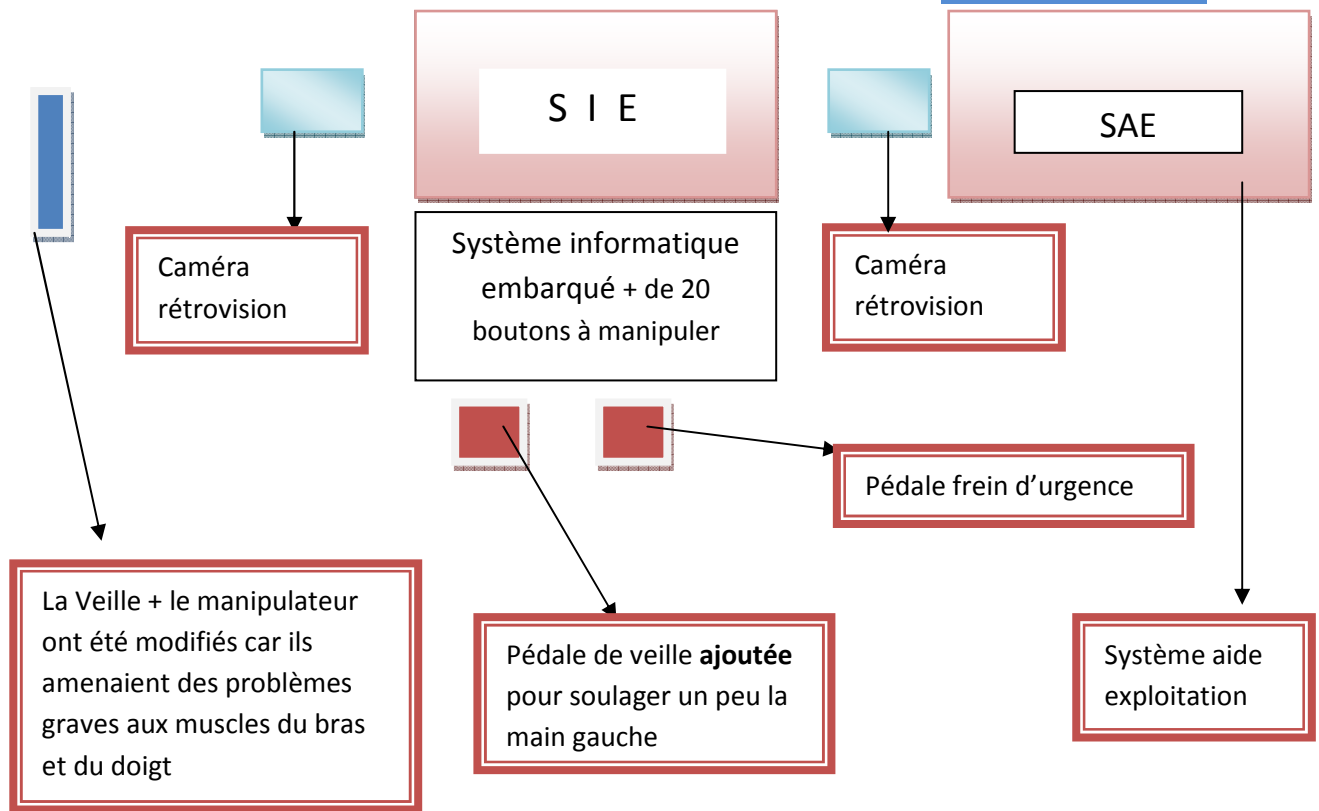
S I E

SAE

Caméra rétrovision

Système informatique embarqué + de 20 boutons à manipuler

Caméra rétrovision

Pédale frein d’urgence

La Veille + le manipulateur ont été modifiés car ils amenaient des problèmes graves aux muscles du bras et du doigt

Pédale de veille **ajoutée** pour soulager un peu la main gauche

Système aide exploitation